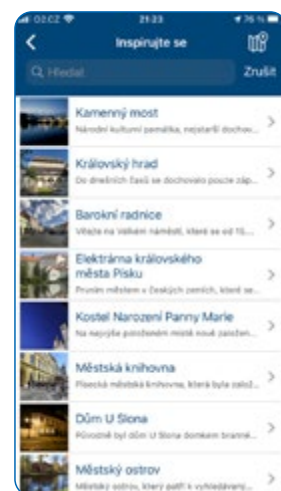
O2CZ 21:23 76 %

Inspirujte se

Hledat

Zrušit

Kamenný most
Národní kulturní památka, nejstarší dochov...

Královský hrad
Do dnešních časů se dochovalo pouze záp...

Barokní radnice
Věžím na Velkém náměstí, které se od 15....

Elektrárna královského města Písku
Prvním městem v českých zemích, které se...

Kostel Narození Panny Marie
Na nejvyšší položeném místě nové založen...

Městská knihovna
Písecká městská knihovna, která byla založ...

Dům U Slona
Původně byl dům U Slona domkem branné...

Městský ostrov
Městský ostrov, který patří k vyhledávaný...